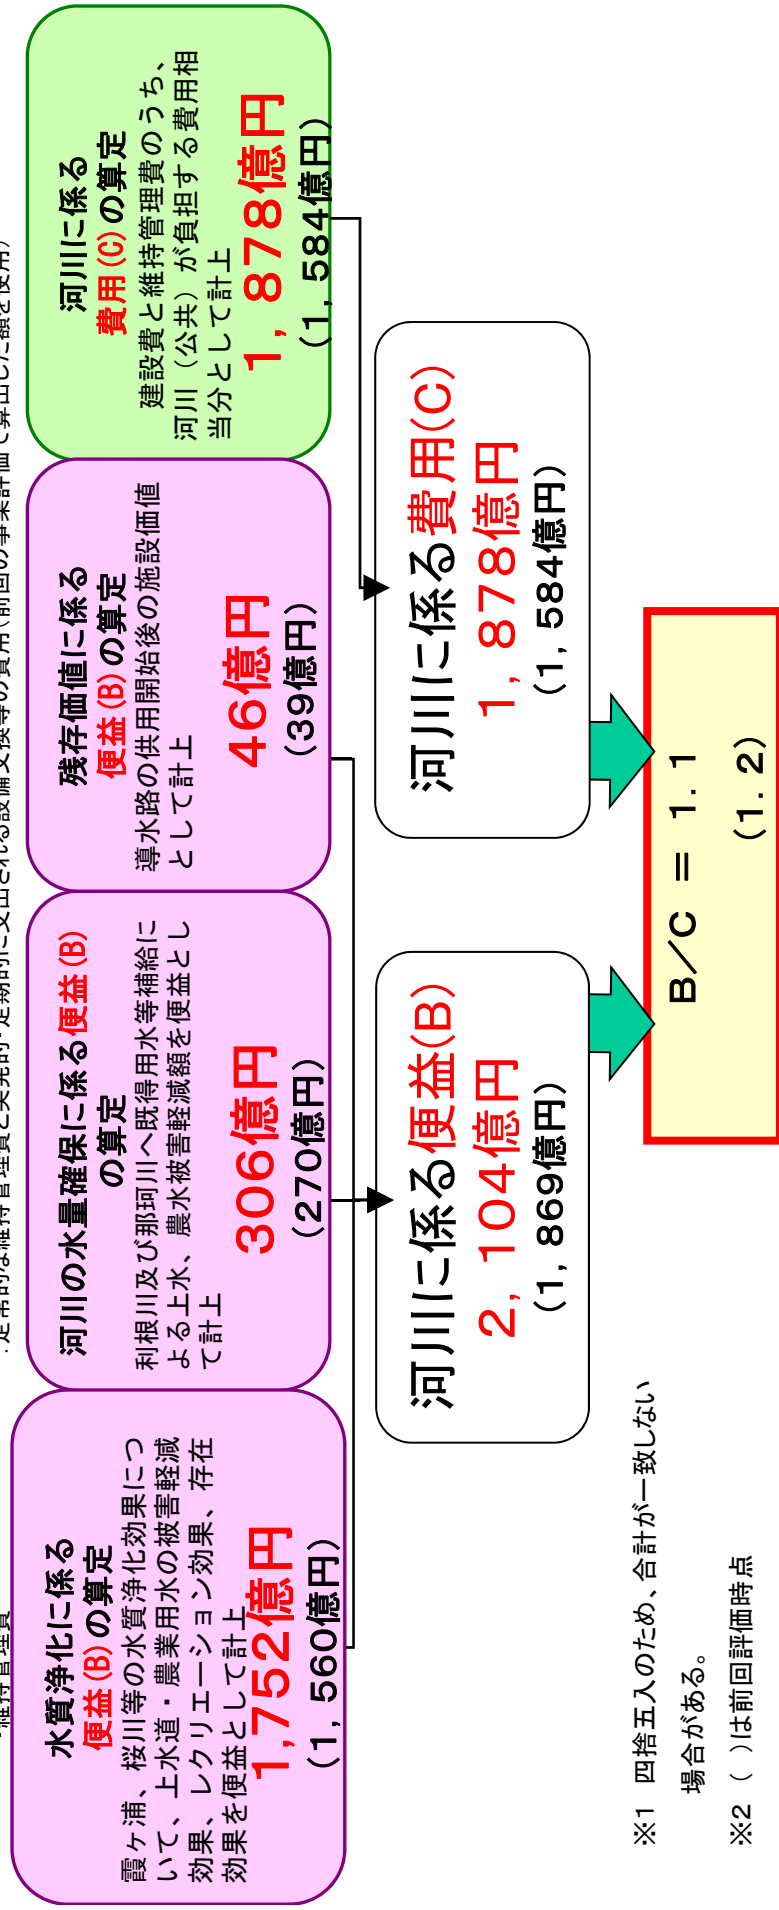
水質浄化に係る便益(B)の算定

霞ヶ浦、桜川等の水質浄化効果について、上水道・農業用水の被害軽減効果、レクリエーション効果、存在効果を便益として計上

1,752億円
(1,560億円)

河川の水量確保に係る便益(B)の算定

利根川及び那珂川へ既得用水等補給による上水、農水被害軽減額を便益として計上

306億円
(270億円)

残存価値に係る便益(B)の算定

導水路の供用開始後の施設価値として計上

46億円
(39億円)

河川に係る費用(C)の算定

建設費と維持管理費のうち、河川(公共)が負担する費用相当分として計上

1,878億円
(1,584億円)

河川に係る便益(B)
2,104億円
(1,869億円)

河川に係る費用(C)
1,878億円
(1,584億円)

B/C = 1.1
(1.2)

※1 四捨五入のため、合計が一致しない場合がある。
※2 ( )は前回評価時点